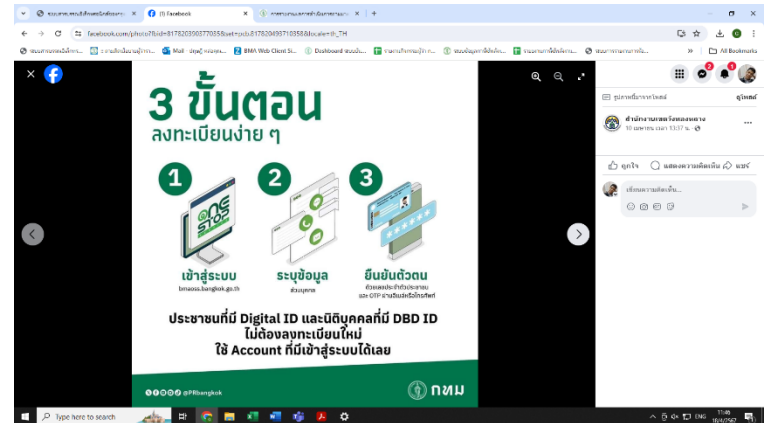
(1) Facebook

facebook.com/photo?fbid=817620968770058&set=pcb.817620498710358&locale=th_TH

Mail BMA Web Client Si... Dashboard

All Bookmarks

3 ขั้นตอน
ลงทะเบียนง่าย ๆ

1
ONE STOP

2

3

เข้าสู่ระบบ
bmaoss.bangkok.go.th

ระบุข้อมูล
ส่วนบุคคล

ยืนยันตัวตน
ด้วยเลขประจำตัวประชาชน
และ OTP ผ่านเบอร์มือถือหรืออีเมล

ประชาชนที่มี Digital ID และนิติบุคคลที่มี DBD ID
ไม่ต้องลงทะเบียนใหม่
ใช้ Account ที่มีเข้าสู่ระบบได้เลย

@PRbangkok

กทม

สำนักงานเขตจังหวัดหนองหลวง
10 เมษายน เวลา 13:37 น.

ถูกใจ แสดงความคิดเห็น แชร์

เขียนความคิดเห็น...

Type here to search

ENG
11:46
16/4/2567